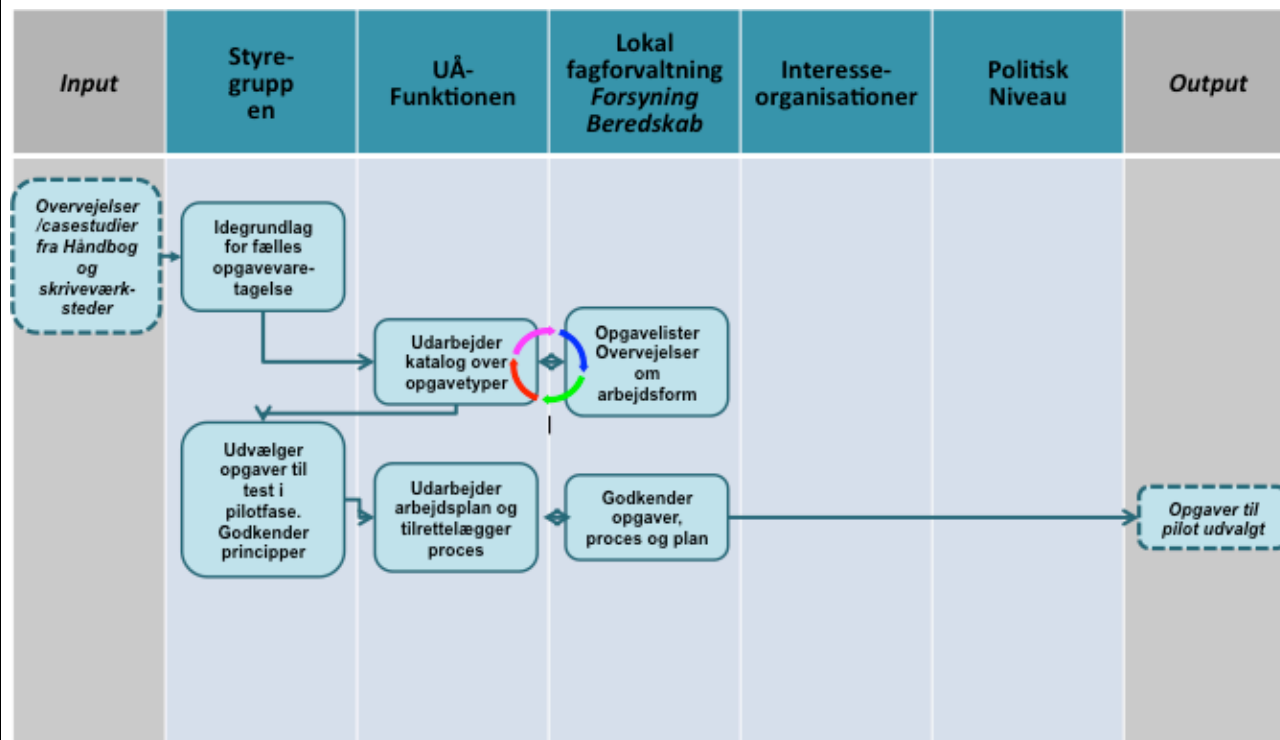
| Input | Styregruppen | UÅ-Funktionen | Lokal fagforvaltning *Forsyning Beredskab* | Interesseorganisationer | Politisk Niveau | Output |
|---|---|---|---|---|---|---|

*Overvejelser /casestudier fra Håndbog og skriveværksteder*

Idegrundlag for fælles opgavevaretagelse

Udarbejder katalog over opgavetyper

Opgavelister Overvejelser om arbejdsform

Udvælger opgaver til test i pilotfase. Godkender principper

Udarbejder arbejdsplan og tilrettelægger proces

Godkender opgaver, proces og plan

*Opgaver til pilot udvalgt*